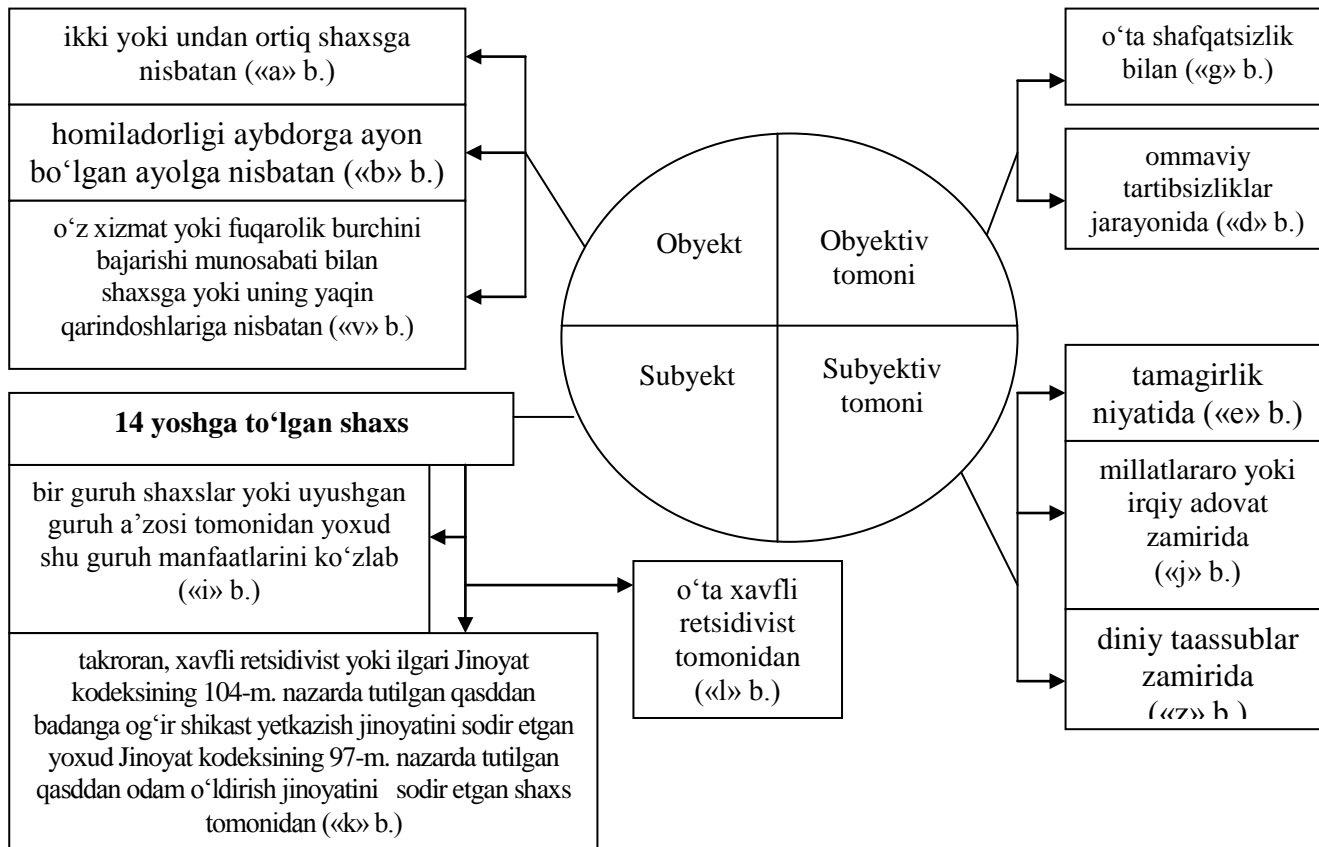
ikki yoki undan ortiq shaxsga nisbatan («a» b.)

homiladorligi aybdorga ayon bo‘lgan ayolga nisbatan («b» b.)

o‘z xizmat yoki fuqarolik burchini bajarishi munosabati bilan shaxsga yoki uning yaqin qarindoshlariga nisbatan («v» b.)

o‘ta shafqatsizlik bilan («g» b.)

ommaviy tartibsizliklar jarayonida («d» b.)

Obyekt

Obyektiv tomoni

Subyekt

Subyektiv tomoni

14 yoshga to‘lgan shaxs

tamagirlik niyatida («e» b.)

millatlararo yoki irqiy adovat zamirida («j» b.)

diniy taassublar zamirida («z» b.)

bir guruh shaxslar yoki uyushgan guruh a’zosi tomonidan yoxud shu guruh manfaatlarini ko‘zlab («i» b.)

o‘ta xavfli retsidivist tomonidan («l» b.)

takroran, xavfli retsidivist yoki ilgari Jinoyat kodeksining 104-m. nazarda tutilgan qasddan badanga og‘ir shikast yetkazish jinoyatini sodir etgan yoxud Jinoyat kodeksining 97-m. nazarda tutilgan qasddan odam o‘ldirish jinoyatini sodir etgan shaxs tomonidan («k» b.)